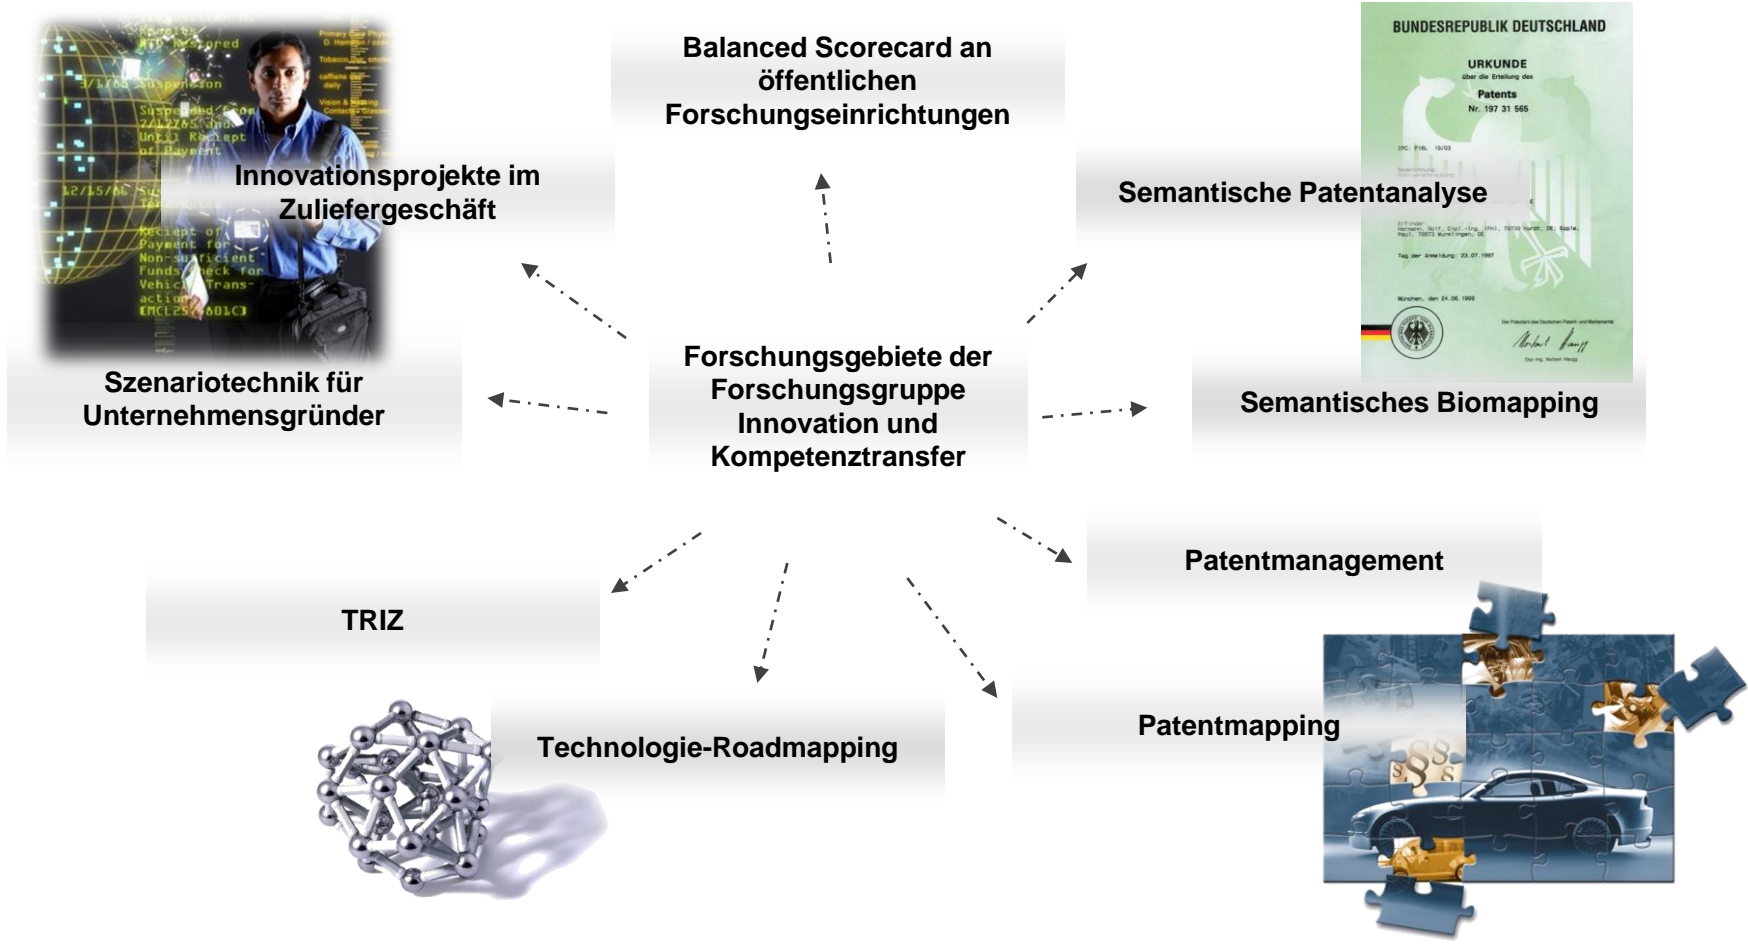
Balanced Scorecard an öffentlichen Forschungseinrichtungen

BUNDESREPUBLIK DEUTSCHLAND

URKUNDE
über die Erteilung des
Patents
Nr. 197 31 565

Innovationsprojekte im Zuliefergeschäft

Semantische Patentanalyse

Forschungsgebiete der Forschungsgruppe Innovation und Kompetenztransfer

Szenariotechnik für Unternehmensgründer

Semantisches Biomapping

Patentmanagement

TRIZ

Technologie-Roadmapping

Patentmapping